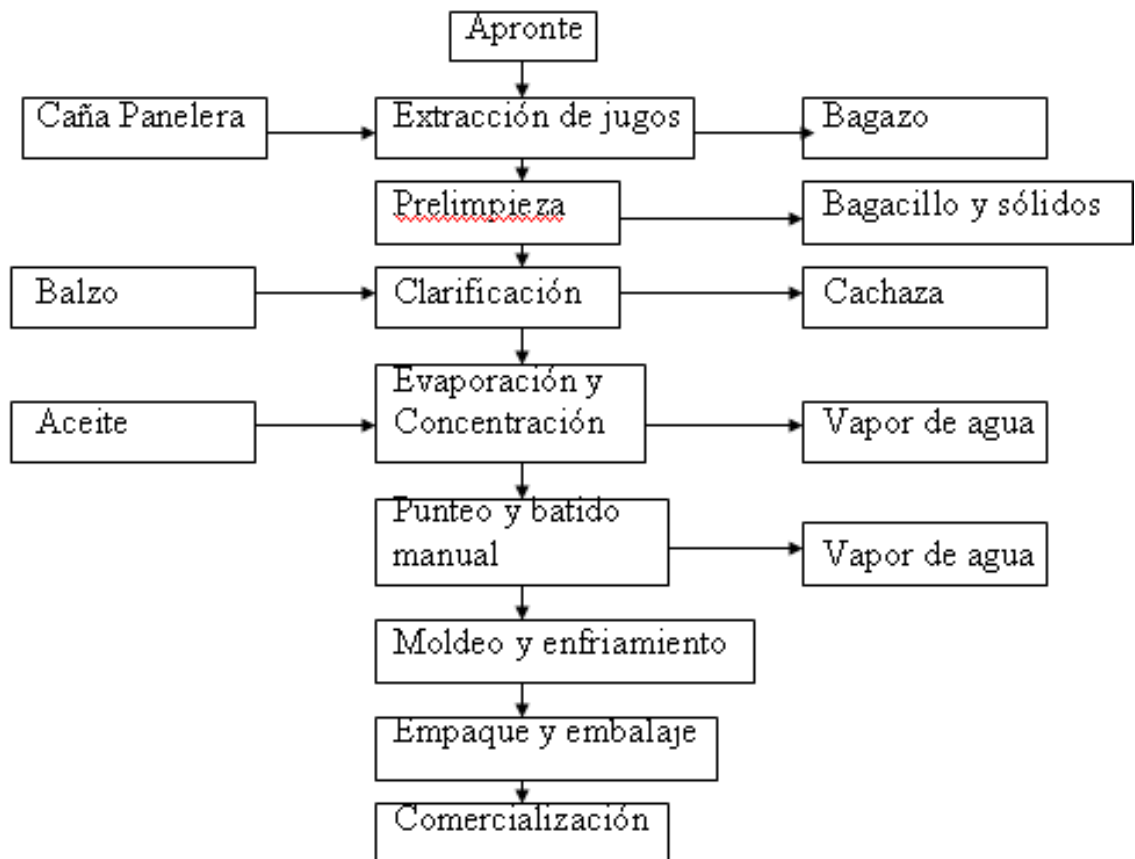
Apronte

Caña Panelera

Extracción de jugos

Bagazo

Prelimpieza

Bagacillo y sólidos

Balzo

Clarificación

Cachaza

Aceite

Evaporación y Concentración

Vapor de agua

Punteo y batido manual

Vapor de agua

Moldeo y enfriamiento

Empaque y embalaje

Comercialización